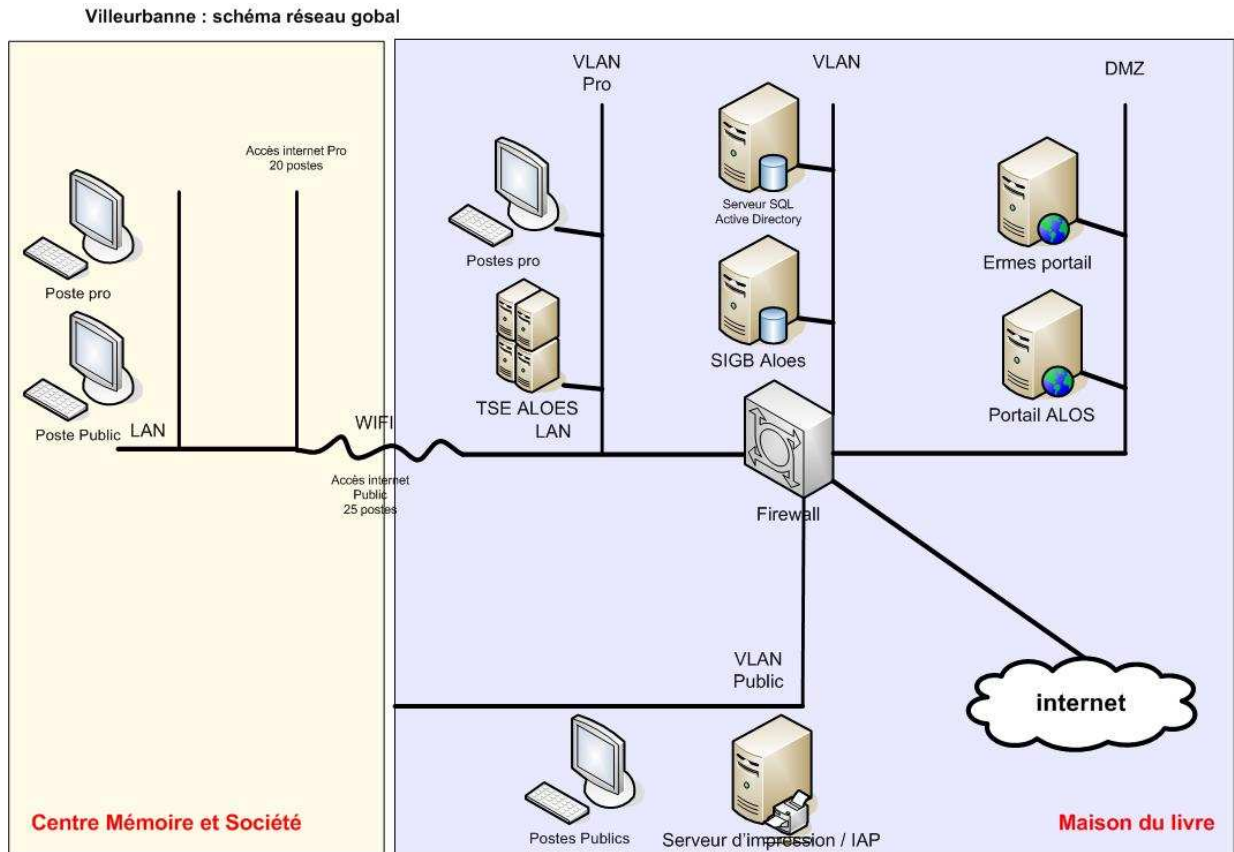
Villeurbanne : schéma réseau gobal

VLAN Pro

VLAN

DMZ

Accès internet Pro 20 postes

Serveur SQL Active Directory

Postes pro

Ermes portail

Poste pro

SIGB Aloes

Portail ALOS

TSE ALOES LAN

Poste Public

LAN

WIFI

Accès internet Public 25 postes

Firewall

VLAN Public

internet

Centre Mémoire et Société

Postes Publics

Serveur d'impression / IAP

Maison du livre